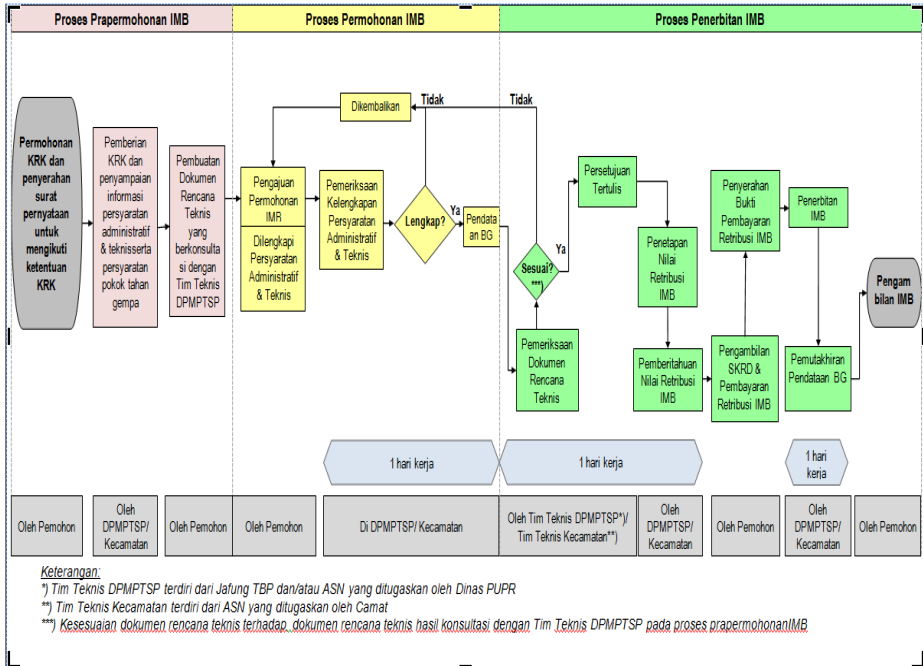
Proses Prapermohonan IMB

Proses Permohonan IMB

Proses Penerbitan IMB

Permohonan KRK dan penyerahan surat pernyataan untuk mengikuti ketentuan KRK

Pemberian KRK dan penyampaian informasi persyaratan administratif & teknisserta persyaratan pokok tahan gempa

Pembuatan Dokumen Rencana Teknis yang berkonsultasi dengan Tim Teknis DPMPTSP

Dikembalikan

Tidak

Tidak

Pengajuan Permohonan IMB

Dilengkapi Persyaratan Administratif & Teknis

Pemeriksaan Kelengkapan Persyaratan Administratif & Teknis

Lengkap?

Ya

Pendataan BG

Sesuai? ***)

Ya

Persetujuan Tertulis

Pemeriksaan Dokumen Rencana Teknis

Penetapan Nilai Retribusi IMB

Pemberitahuan Nilai Retribusi IMB

Penyerahan Bukti Pembayaran Retribusi IMB

Pengambilan SKRD & Pembayaran Retribusi IMB

Penerbitan IMB

Pemutakhiran Pendataan BG

Pengambilan IMB

1 hari kerja

1 hari kerja

1 hari kerja

| Oleh Pemohon | Oleh DPMPTSP/ Kecamatan | Oleh Pemohon | Oleh Pemohon | Di DPMPTSP/ Kecamatan | Oleh Tim Teknis DPMPTSP*)/ Tim Teknis Kecamatan**) | Oleh DPMPTSP/ Kecamatan | Oleh Pemohon | Oleh DPMPTSP/ Kecamatan | Oleh Pemohon |
|---|---|---|---|---|---|---|---|---|---|

Keterangan:
*) Tim Teknis DPMPTSP terdiri dari Jafung TBP dan/atau ASN yang ditugaskan oleh Dinas PUPR
**) Tim Teknis Kecamatan terdiri dari ASN yang ditugaskan oleh Camat
***) Kesesuaian dokumen rencana teknis terhadap dokumen rencana teknis hasil konsultasi dengan Tim Teknis DPMPTSP pada proses prapermohonanIMB